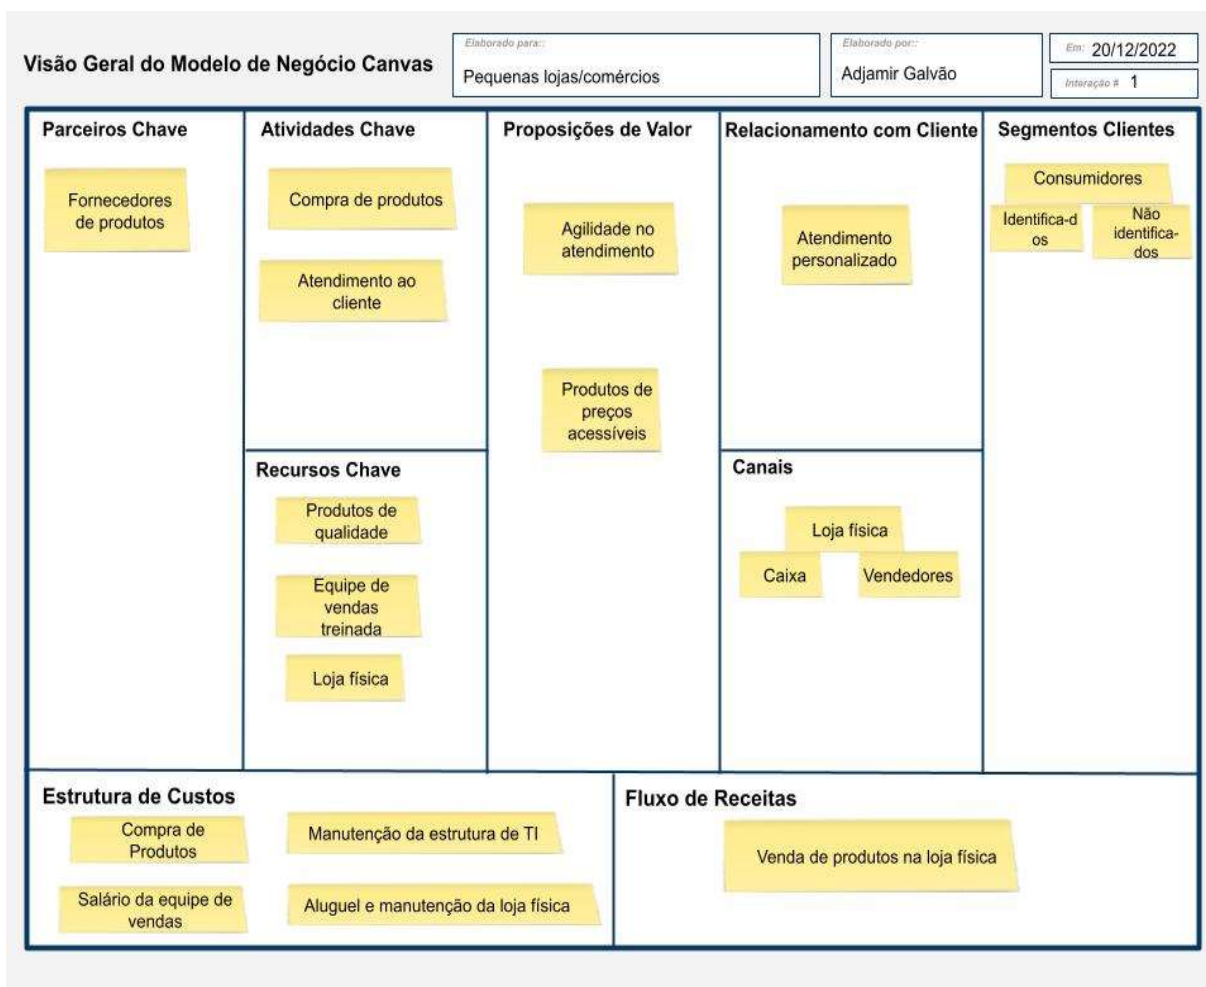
Visão Geral do Modelo de Negócio Canvas

Elaborado para::
Pequenas lojas/comércios

Elaborado por::
Adjamir Galvão

Em: 20/12/2022

Interação # 1

Parceiros Chave

Fornecedores de produtos

Atividades Chave

Compra de produtos

Atendimento ao cliente

Recursos Chave

Produtos de qualidade

Equipe de vendas treinada

Loja física

Proposições de Valor

Agilidade no atendimento

Produtos de preços acessíveis

Relacionamento com Cliente

Atendimento personalizado

Canais

Loja física

Caixa

Vendedores

Segmentos Clientes

Consumidores

Identifica-dos

Não identifica-dos

Estrutura de Custos

Compra de Produtos

Manutenção da estrutura de TI

Salário da equipe de vendas

Aluguel e manutenção da loja física

Fluxo de Receitas

Venda de produtos na loja física